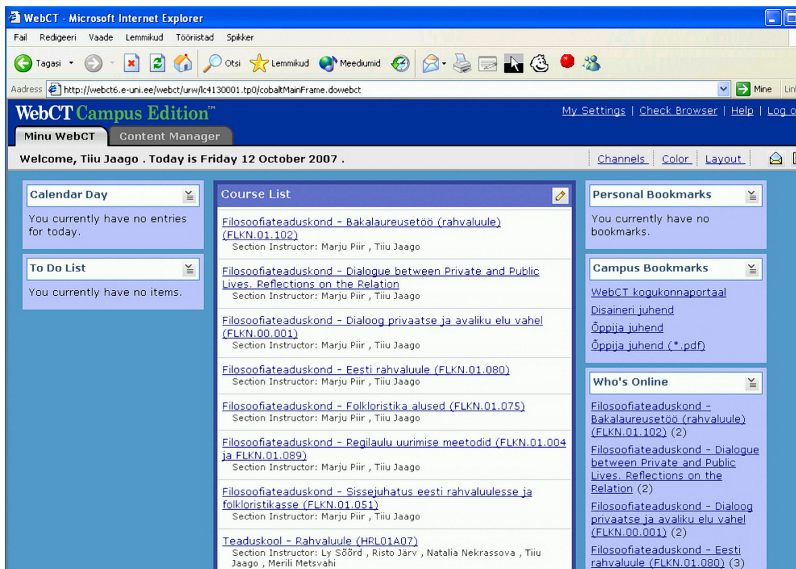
WebCT - Microsoft Internet Explorer

Fail Redigeeri Vaade Lemmikud Tööriistad Spikker

Tagasi Otsi Lemmikud Meedium

Address http://webct6.e-uni.ee/webct/urw/lc4130001.tp0/cobaltMainFrame.dowebct

Mine

WebCT Campus Edition™

My Settings | Check Browser | Help | Log o

Minu WebCT Content Manager

Welcome, Tiiu Jaago . Today is Friday 12 October 2007 .

Channels Color Layout

Calendar Day

You currently have no entries for today.

To Do List

You currently have no items.

Course List

Filosoofiateaduskond - Bakalaureusetöö (rahvaluule) (FLKN.01.102)
Section Instructor: Marju Piir , Tiiu Jaago

Filosoofiateaduskond - Dialogue between Private and Public Lives. Reflections on the Relation
Section Instructor: Marju Piir , Tiiu Jaago

Filosoofiateaduskond - Dialoog privaatse ja avaliku elu vahel (FLKN.00.001)
Section Instructor: Marju Piir , Tiiu Jaago

Filosoofiateaduskond - Eesti rahvaluule (FLKN.01.080)
Section Instructor: Marju Piir , Tiiu Jaago

Filosoofiateaduskond - Folkloristika alused (FLKN.01.075)
Section Instructor: Marju Piir , Tiiu Jaago

Filosoofiateaduskond - Regilaulu uurimise meetodid (FLKN.01.004 ja FLKN.01.089)
Section Instructor: Marju Piir , Tiiu Jaago

Filosoofiateaduskond - Sissejuhatus eesti rahvaluulesse ja folkloristikasse (FLKN.01.051)
Section Instructor: Marju Piir , Tiiu Jaago

Teaduskool - Rahvaluule (HRL01A07)
Section Instructor: Ly Sõõrd , Risto Järv , Natalia Nekrassova , Tiiu Jaago , Merili Metsvahi

Personal Bookmarks

You currently have no bookmarks.

Campus Bookmarks

WebCT kogukonnaportaal
Disaineri juhend
Õppija juhend
Õppija juhend (*.pdf)

Who's Online

Filosoofiateaduskond - Bakalaureusetöö (rahvaluule) (FLKN.01.102) (2)
Filosoofiateaduskond - Dialogue between Private and Public Lives. Reflections on the Relation (2)
Filosoofiateaduskond - Dialoog privaatse ja avaliku elu vahel (FLKN.00.001) (2)
Filosoofiateaduskond - Eesti rahvaluule (FLKN.01.080) (3)